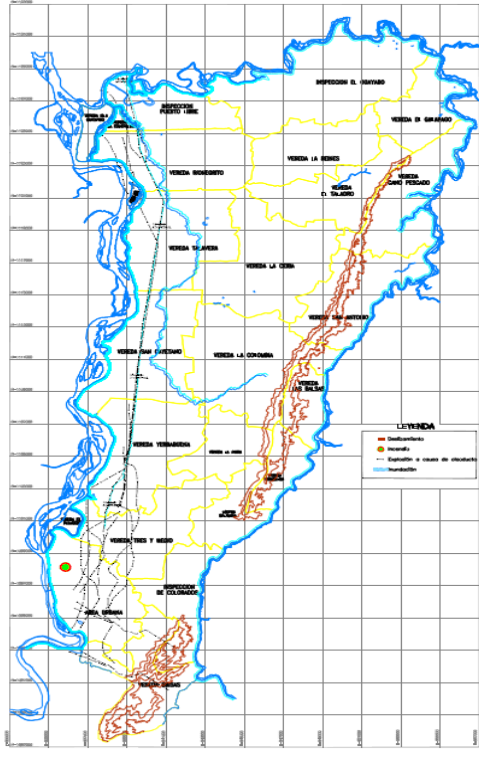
INSPECCION EL GUAYABO

INSPECCION PUERTO LIBRE

VEREDA DE GUAYABO

VEREDA SIGNAGRITO

VEREDA LA REINES

VEREDA CAÑO PESCADO

VEREDA EL TAGARO

VEREDA TALAVERA

VEREDA LA CEIBA

VEREDA SAN ANTONIO

VEREDA SAN CAYETANO

VEREDA LA CONCORDIA

VEREDA LAS BALSAS

VEREDA YERBABUENA

LEYENDA

Deslizamiento

Incendio

Explosión a causa de oleoducto

Inundación

VEREDA TRES Y MEDIO

INSPECCION DE COLORADO

ZONA URBANA